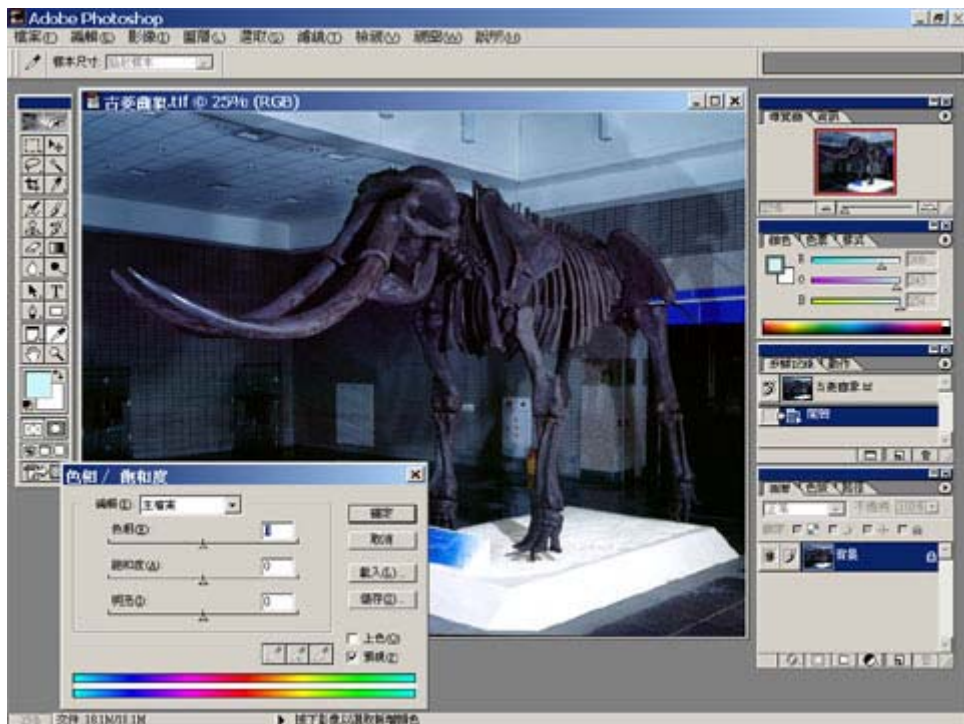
Adobe Photoshop

檔案(F) 編輯(E) 影像(I) 圖層(L) 選取(S) 濾鏡(T) 檢視(V) 視窗(W) 說明(H)

樣本尺寸 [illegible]

古菱齒象.tif @ 25% (RGB)

導覽器 資訊

顏色 色票 樣式

R

G

B

步驟記錄 動作

古菱齒象.tif

開啟

圖層 色版 路徑

正常 不透明

背景

色相 / 飽和度

編輯(E) 主檔案

色相(H) 0

飽和度(A) 0

明亮(I) 0

確定

取消

載入(L)...

儲存(S)...

上色(O)

預視(P)

文件: 181M/181M

按下影像以選取新前景色